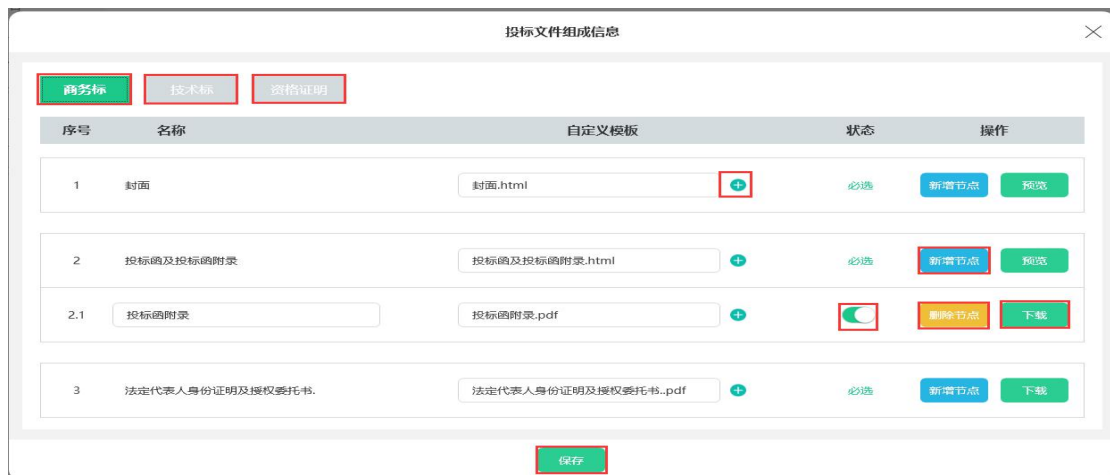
投标文件组成信息

商务标 技术标 资格证明

| 序号 | 名称 | 自定义模板 | 状态 | 操作 |
|---|---|---|---|---|
| 1 | 封面 | 封面.html | 必选 | 新增节点 预览 |
| 2 | 投标函及投标函附录 | 投标函及投标函附录.html | 必选 | 新增节点 预览 |
| 2.1 | 投标函附录 | 投标函附录.pdf | | 删除节点 下载 |
| 3 | 法定代表人身份证明及授权委托书. | 法定代表人身份证明及授权委托书..pdf | 必选 | 新增节点 下载 |

保存